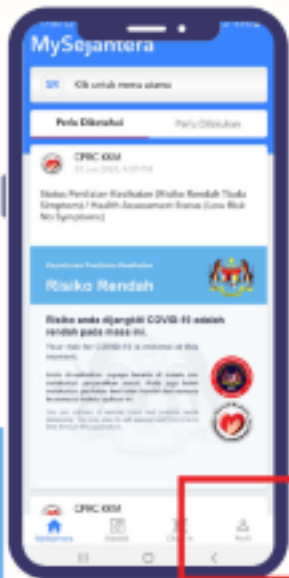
MySejahtera

Klik untuk menu utama

Perlu Diketahui
Perlu Dilakukan

CPRC KKM
03 Jun 2020, 4:00 PM

Status Penilaian Kesihatan (Risiko Rendah Tiada Gejala) / Health Assessment Status (Low Risk No Symptoms)

Keputusan Penilaian Kesihatan
Risiko Rendah

Risiko anda dijangkiti COVID-19 adalah rendah pada masa ini.

Your risk for COVID-19 is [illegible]

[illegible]

CPRC KKM

Sejahtera
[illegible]
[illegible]
Profil